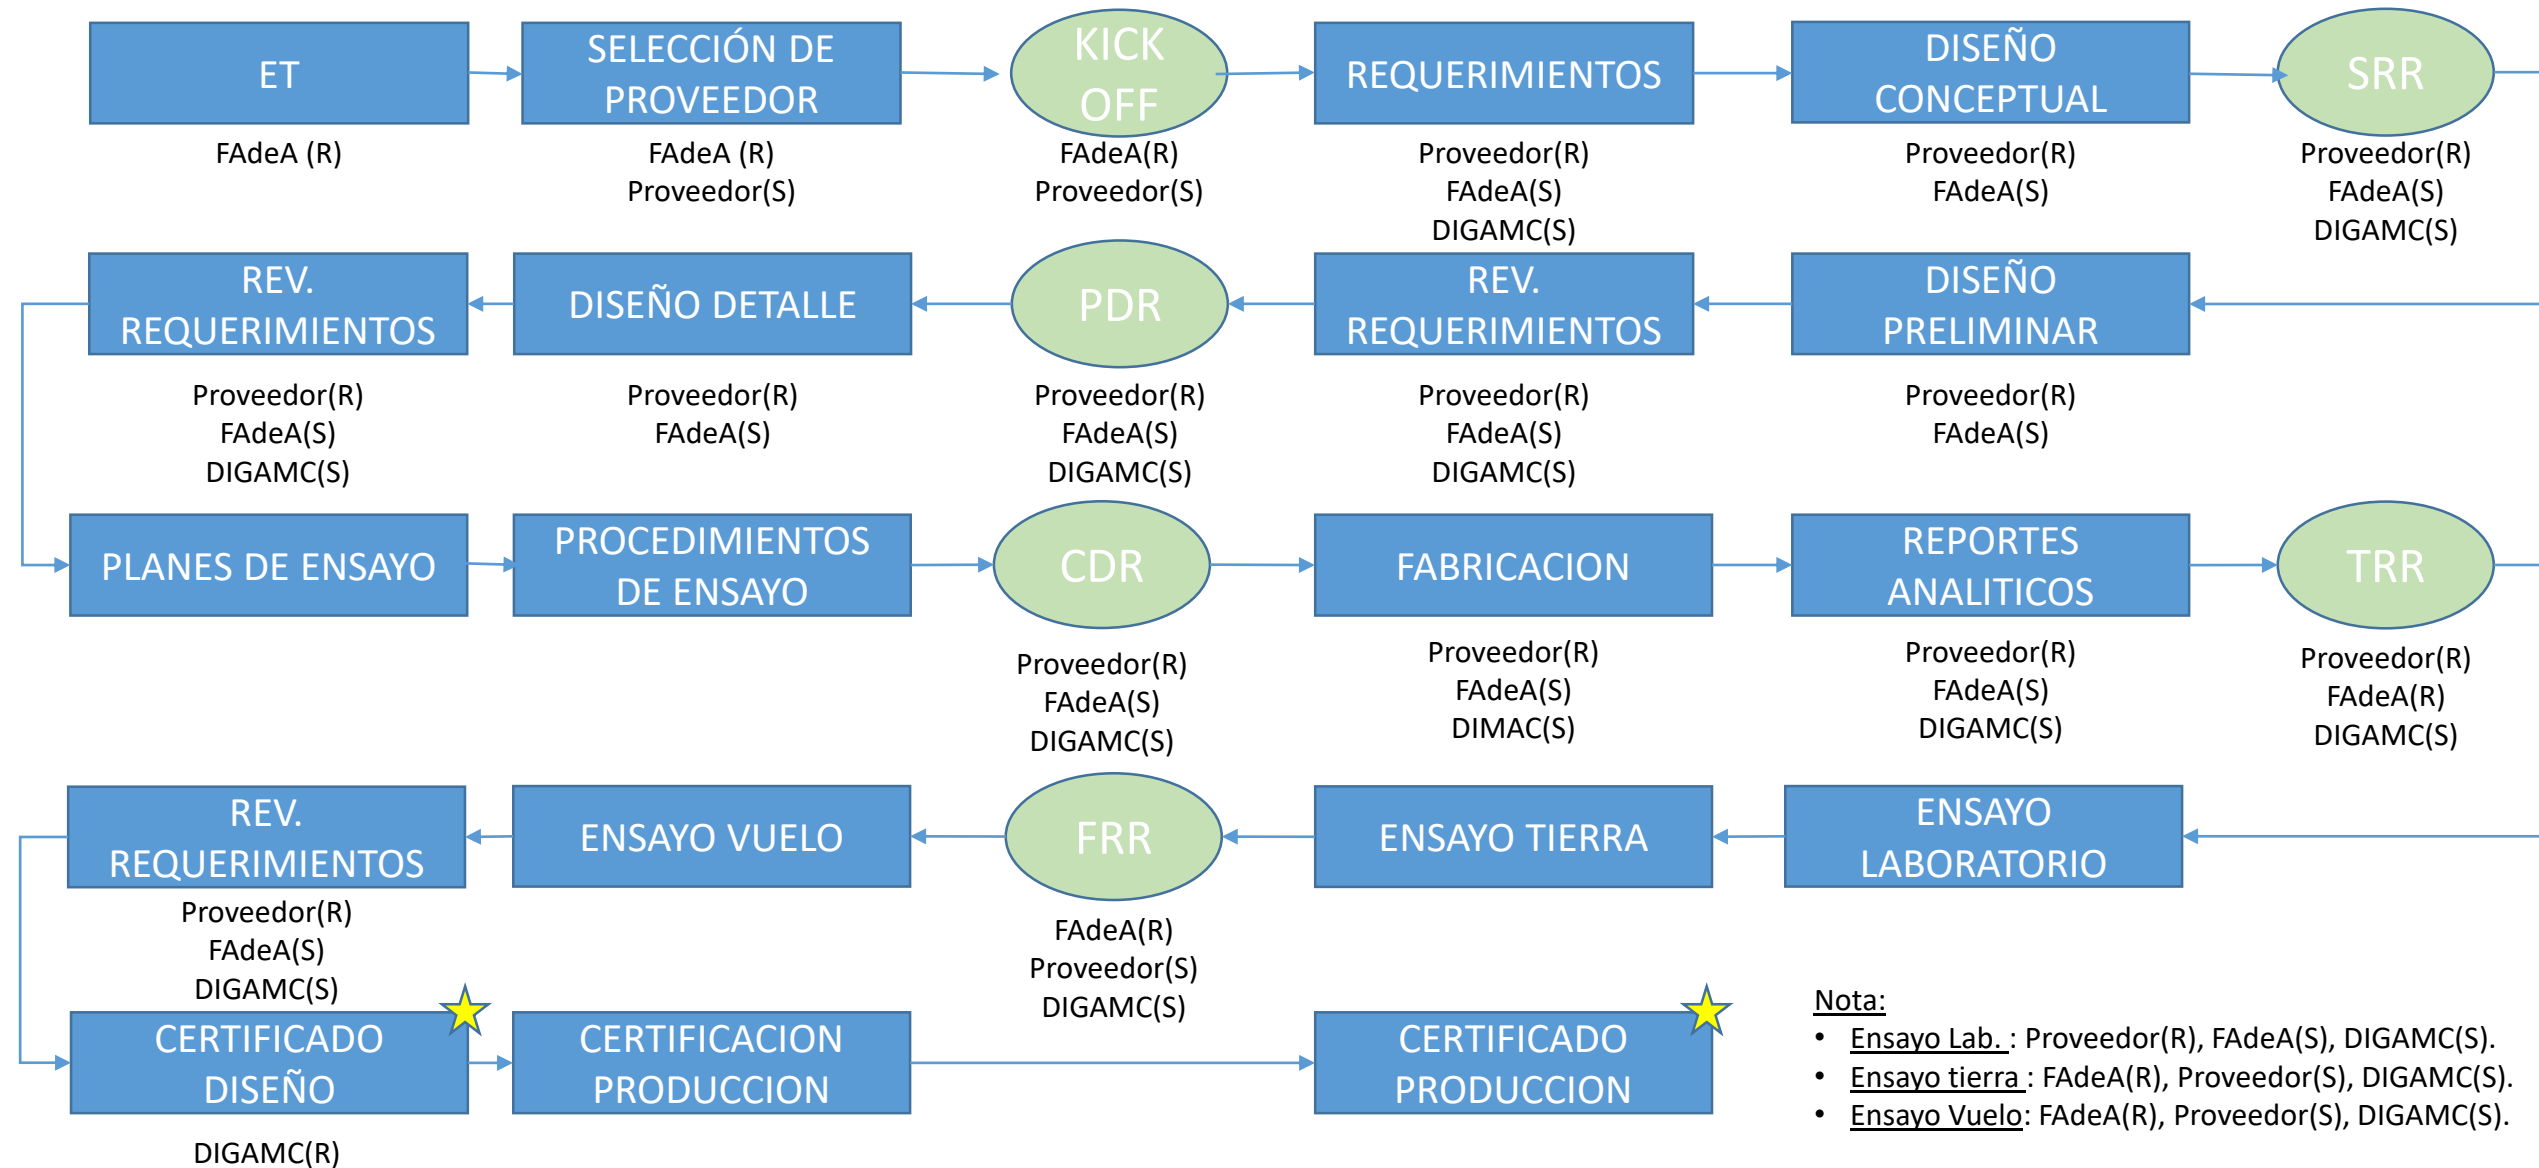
ET
FAdeA (R)

SELECCIÓN DE PROVEEDOR
FAdeA (R)
Proveedor(S)

KICK OFF
FAdeA(R)
Proveedor(S)

REQUERIMIENTOS
Proveedor(R)
FAdeA(S)
DIGAMC(S)

DISEÑO CONCEPTUAL
Proveedor(R)
FAdeA(S)

SRR
Proveedor(R)
FAdeA(S)
DIGAMC(S)

REV. REQUERIMIENTOS
Proveedor(R)
FAdeA(S)
DIGAMC(S)

DISEÑO DETALLE
Proveedor(R)
FAdeA(S)

PDR
Proveedor(R)
FAdeA(S)
DIGAMC(S)

REV. REQUERIMIENTOS
Proveedor(R)
FAdeA(S)
DIGAMC(S)

DISEÑO PRELIMINAR
Proveedor(R)
FAdeA(S)

PLANES DE ENSAYO

PROCEDIMIENTOS DE ENSAYO

CDR
Proveedor(R)
FAdeA(S)
DIGAMC(S)

FABRICACION
Proveedor(R)
FAdeA(S)
DIMAC(S)

REPORTES ANALITICOS
Proveedor(R)
FAdeA(S)
DIGAMC(S)

TRR
Proveedor(R)
FAdeA(R)
DIGAMC(S)

REV. REQUERIMIENTOS
Proveedor(R)
FAdeA(S)
DIGAMC(S)

ENSAYO VUELO

FRR
FAdeA(R)
Proveedor(S)
DIGAMC(S)

ENSAYO TIERRA

ENSAYO LABORATORIO

CERTIFICADO DISEÑO
DIGAMC(R)

CERTIFICACION PRODUCCION

CERTIFICADO PRODUCCION

Nota:
• Ensayo Lab. : Proveedor(R), FAdeA(S), DIGAMC(S).
• Ensayo tierra : FAdeA(R), Proveedor(S), DIGAMC(S).
• Ensayo Vuelo: FAdeA(R), Proveedor(S), DIGAMC(S).